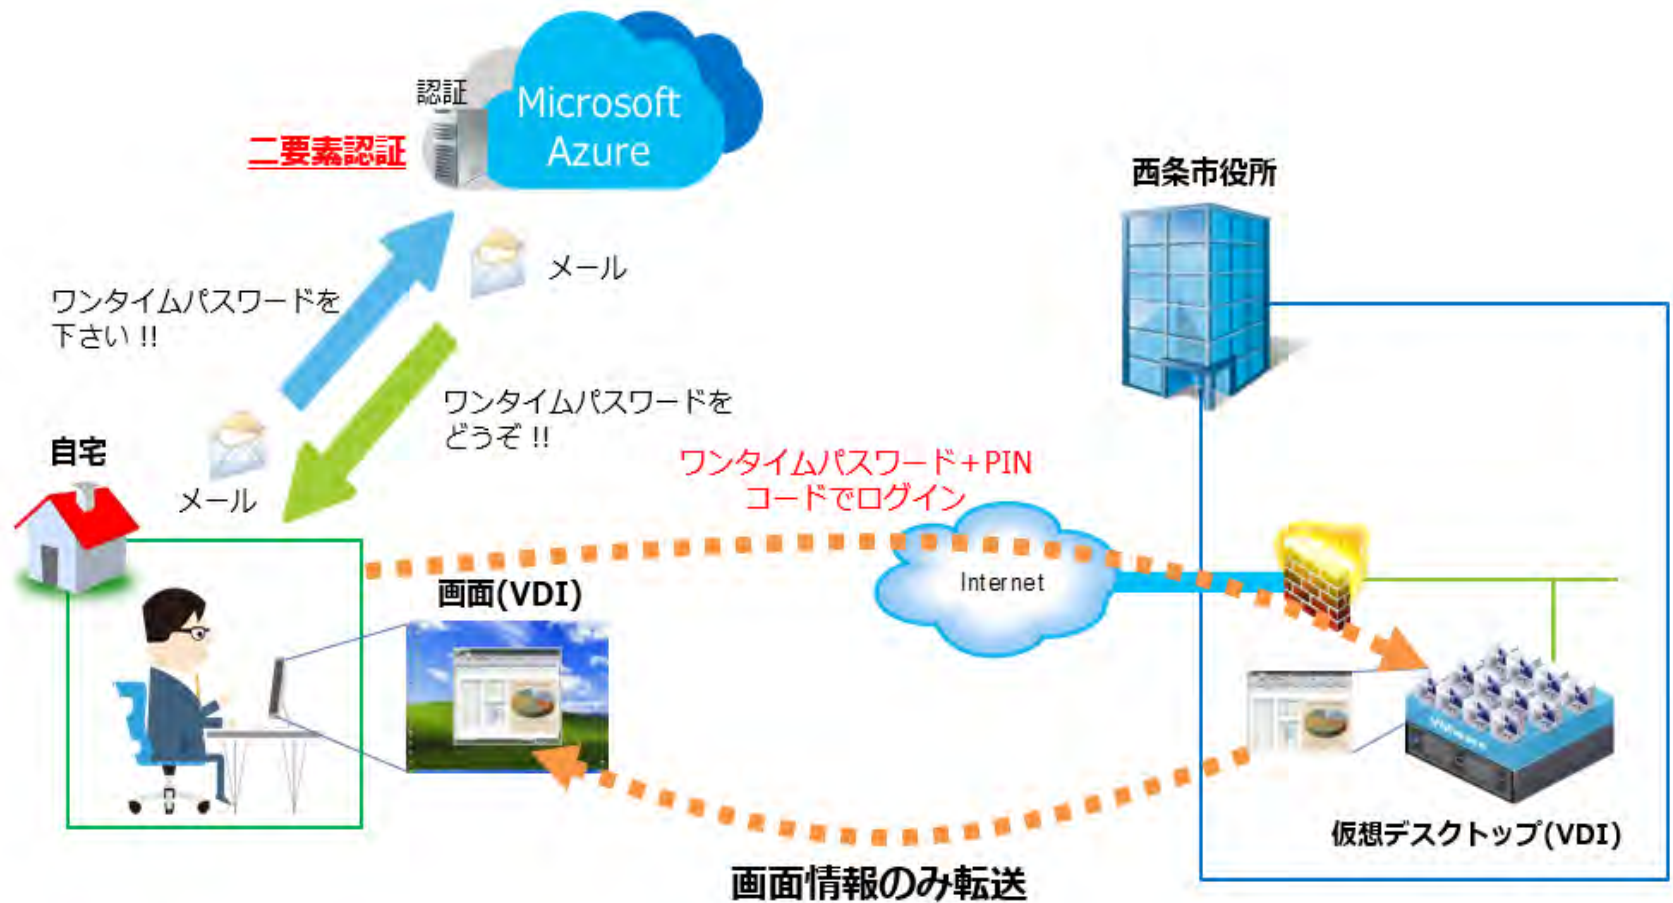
認証

Microsoft Azure

二要素認証

西条市役所

メール

ワンタイムパスワードを下さい !!

ワンタイムパスワードをどうぞ !!

自宅

メール

ワンタイムパスワード＋PIN コードでログイン

Internet

画面(VDI)

仮想デスクトップ(VDI)

画面情報のみ転送